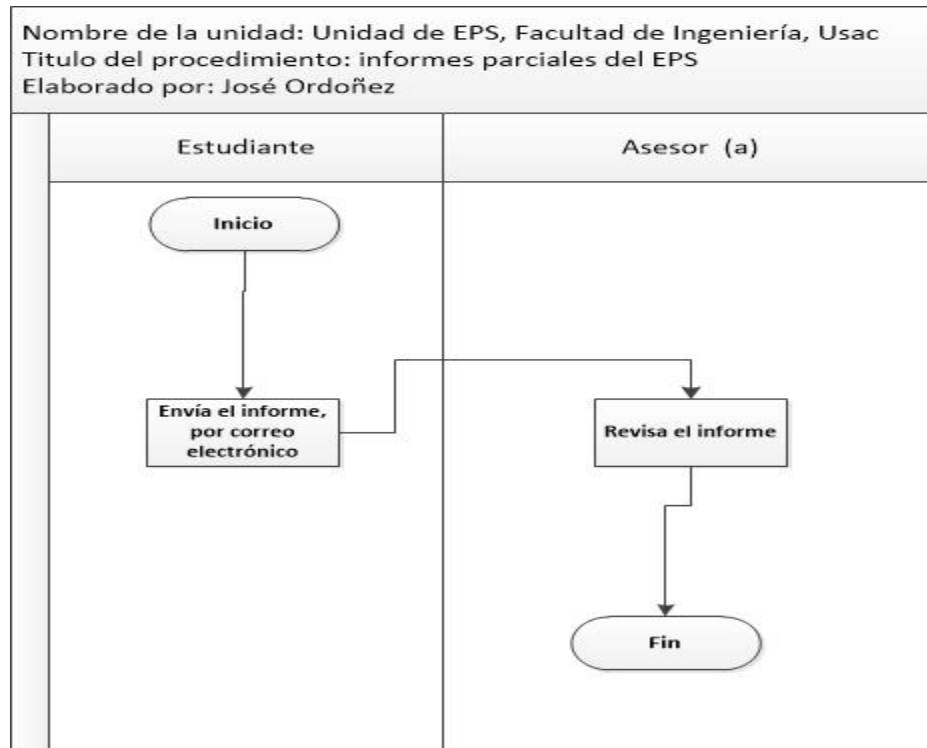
Nombre de la unidad: Unidad de EPS, Facultad de Ingeniería, Usac
Titulo del procedimiento: informes parciales del EPS
Elaborado por: José Ordoñez

Estudiante

Asesor (a)

Inicio

Envía el informe, por correo electrónico

Revisa el informe

Fin